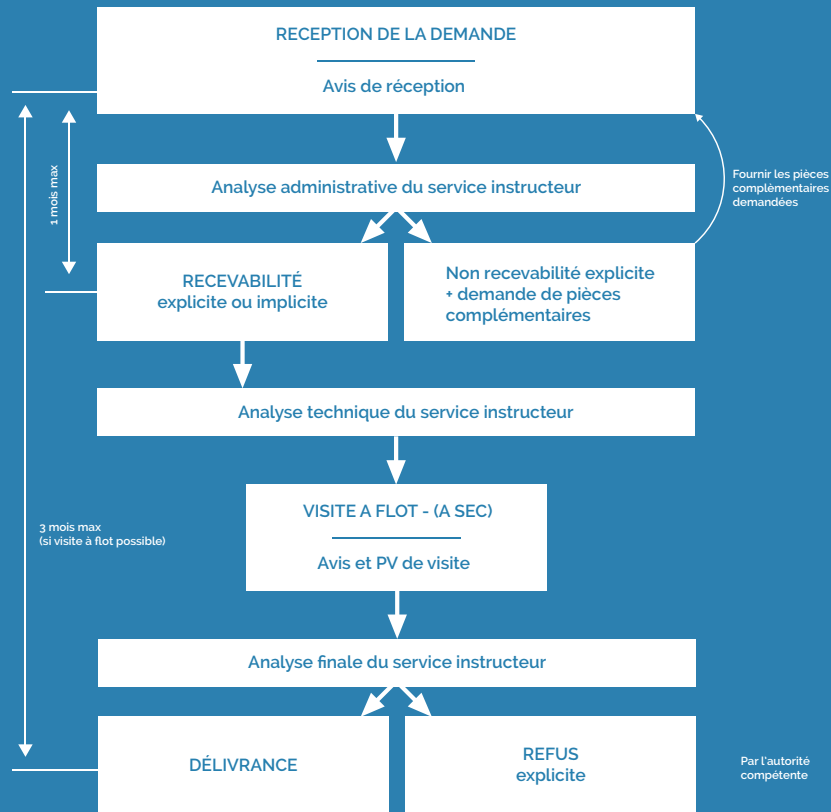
RECEPTION DE LA DEMANDE

Avis de réception

1 mois max

Analyse administrative du service instructeur

Fournir les pièces complémentaires demandées

RECEVABILITÉ explicite ou implicite

Non recevabilité explicite + demande de pièces complémentaires

Analyse technique du service instructeur

VISITE A FLOT - (A SEC)

Avis et PV de visite

3 mois max (si visite à flot possible)

Analyse finale du service instructeur

DÉLIVRANCE

REFUS explicite

Par l'autorité compétente